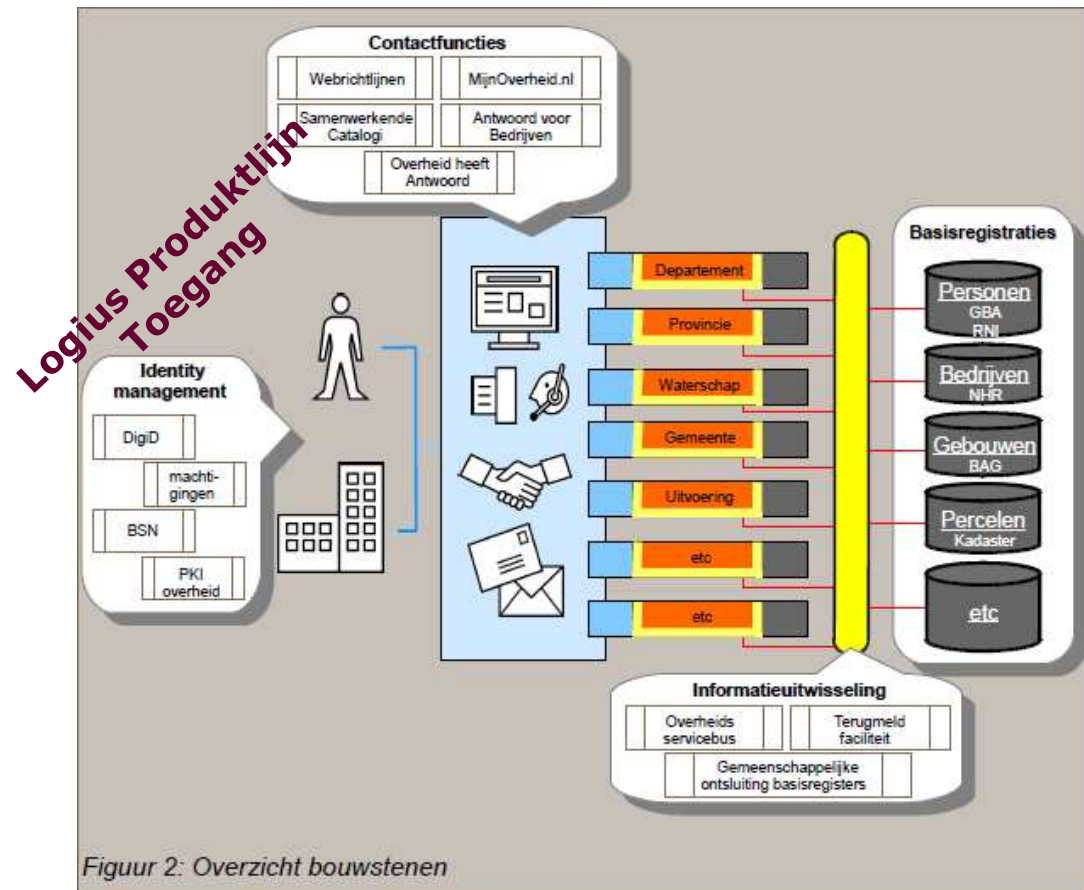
Contactfuncties

Webrichtlijnen

MijnOverheid.nl

Samenwerkende Catalogi

Antwoord voor Bedrijven

Overheid heeft Antwoord

Logius Produktlijn Toegang

Identity management

DigiD

machtigingen

BSN

PKI overheid

Departement

Provincie

Waterschap

Gemeente

Uitvoering

etc

etc

Basisregistraties

Personen
GBA
RNI

Bedrijven
NHR

Gebouwen
BAG

Percelen
Kadaster

etc

Informatieuitwisseling

Overheids servicebus

Terugmeld faciliteit

Gemeenschappelijke ontsluiting basisregisters

Figuur 2: Overzicht bouwstenen